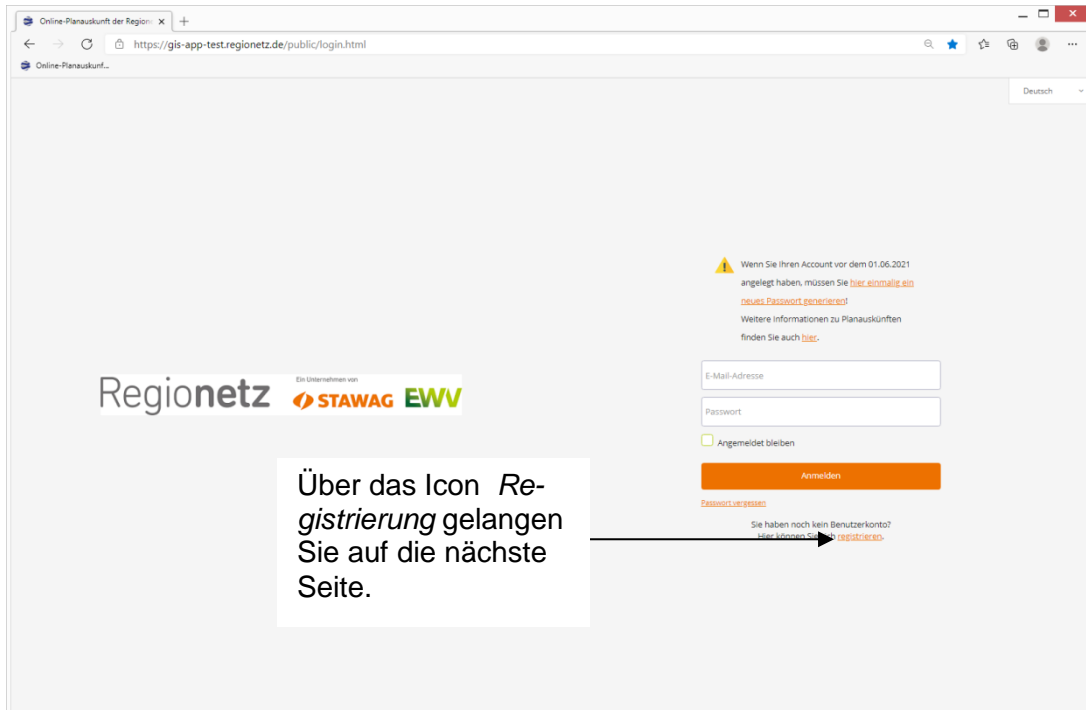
Online-Planauskunft der Region
https://gis-app-test.regionetz.de/public/login.html
Online-Planauskunf...

Deutsch

Wenn Sie Ihren Account vor dem 01.06.2021 angelegt haben, müssen Sie hier einmalig ein neues Passwort generieren!
Weitere Informationen zu Planauskünften finden Sie auch hier.

Regionetz Ein Unternehmen von STAWAG EWV

E-Mail-Adresse

Passwort

Angemeldet bleiben

Anmelden

Passwort vergessen

Sie haben noch kein Benutzerkonto?
Hier können Sie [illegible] registrieren.

Über das Icon *Registrierung* gelangen Sie auf die nächste Seite.